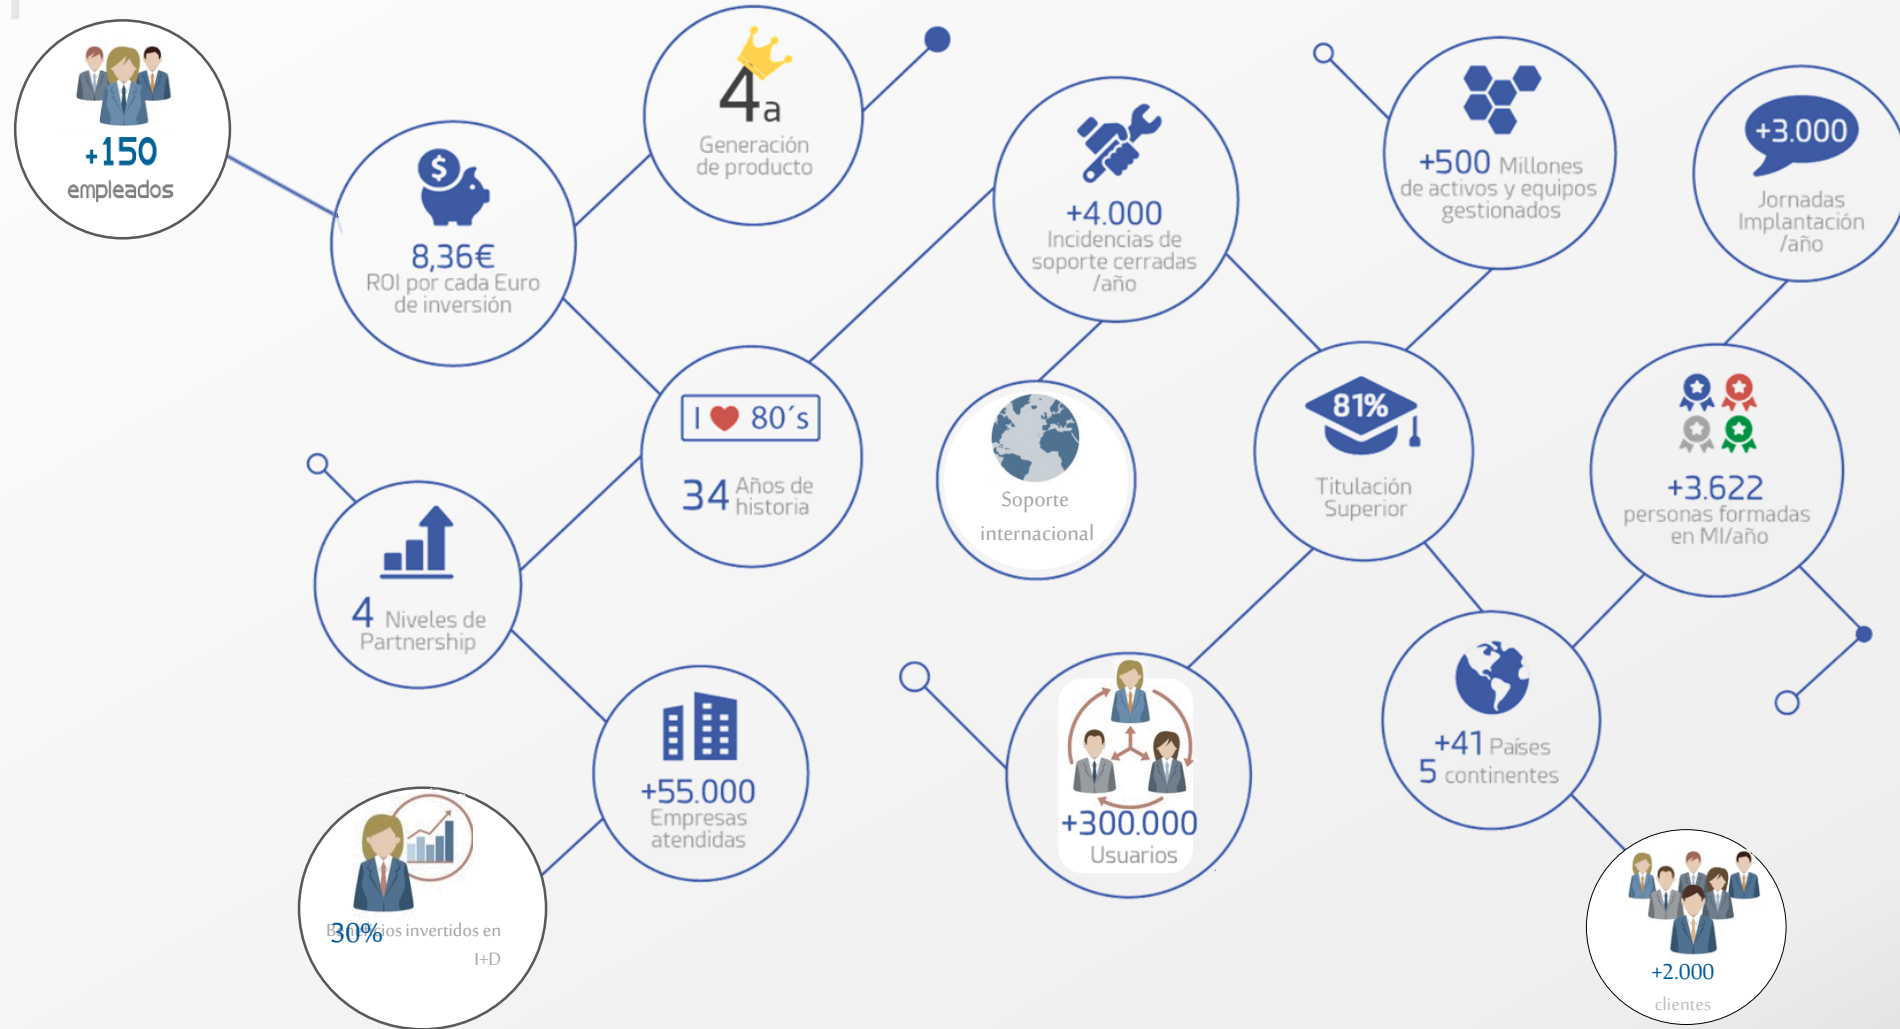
+150
empleados

8,36€
ROI por cada Euro de inversión

4a
Generación de producto

I ❤ 80´s
34 Años de historia

+4.000
Incidencias de soporte cerradas /año

Soporte internacional

+500 Millones de activos y equipos gestionados

81%
Titulación Superior

+3.000
Jornadas Implantación /año

+3.622
personas formadas en MI/año

4 Niveles de Partnership

+55.000
Empresas atendidas

30% Beneficios invertidos en I+D

+300.000
Usuarios

+41 Países
5 continentes

+2.000
clientes